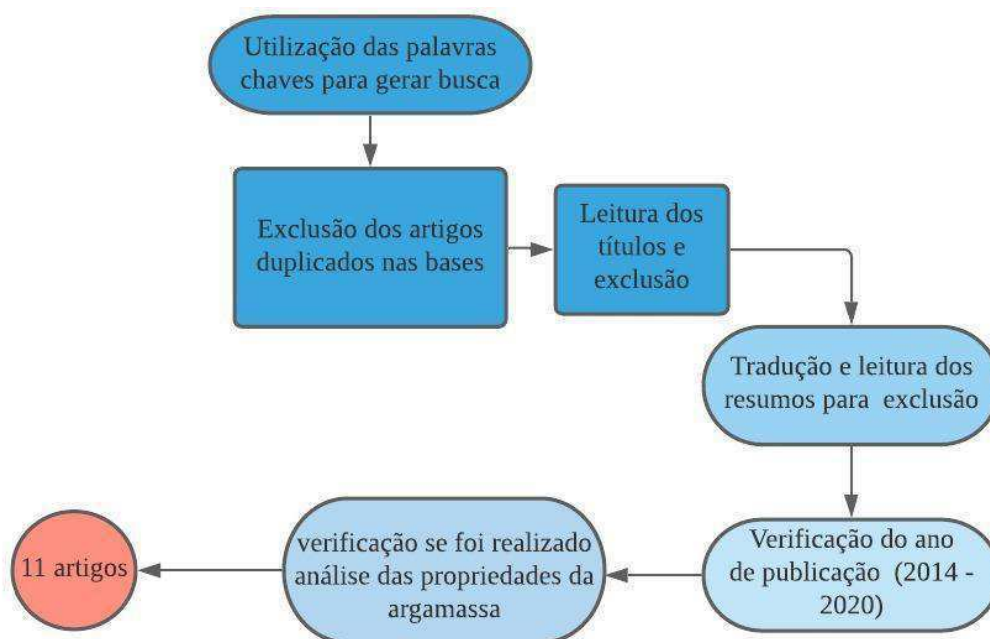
Utilização das palavras chaves para gerar busca

Exclusão dos artigos duplicados nas bases

Leitura dos títulos e exclusão

Tradução e leitura dos resumos para exclusão

Verificação do ano de publicação (2014 - 2020)

verificação se foi realizado análise das propriedades da argamassa

11 artigos